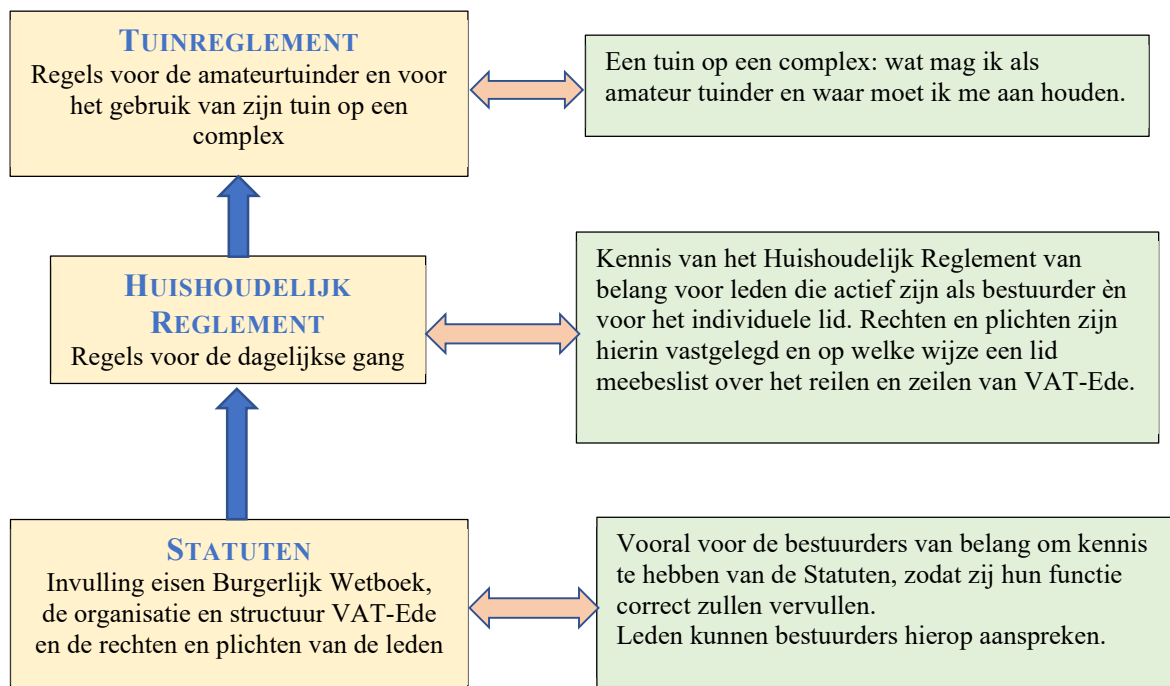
TUINREGLEMENT
Regels voor de amateurtuinder en voor het gebruik van zijn tuin op een complex

Een tuin op een complex: wat mag ik als amateur tuinder en waar moet ik me aan houden.

HUISHOUDELIJK REGLEMENT
Regels voor de dagelijkse gang

Kennis van het Huishoudelijk Reglement van belang voor leden die actief zijn als bestuurder èn voor het individuele lid. Rechten en plichten zijn hierin vastgelegd en op welke wijze een lid meebeslist over het reilen en zeilen van VAT-Ede.

STATUTEN
Invulling eisen Burgerlijk Wetboek, de organisatie en structuur VAT-Ede en de rechten en plichten van de leden

Vooral voor de bestuurders van belang om kennis te hebben van de Statuten, zodat zij hun functie correct zullen vervullen.
Leden kunnen bestuurders hierop aanspreken.